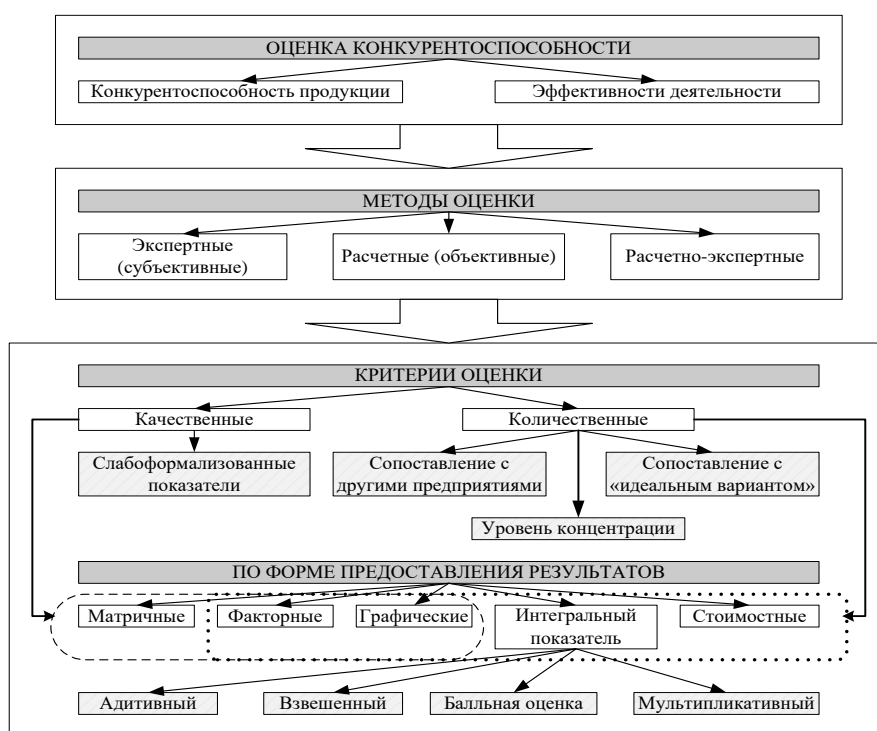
ОЦЕНКА КОНКУРЕНТОСПОСОБНОСТИ

Конкурентоспособность продукции

Эффективности деятельности

МЕТОДЫ ОЦЕНКИ

Экспертные (субъективные)

Расчетные (объективные)

Расчетно-экспертные

КРИТЕРИИ ОЦЕНКИ

Качественные

Количественные

Слабоформализованные показатели

Сопоставление с другими предприятиями

Сопоставление с «идеальным вариантом»

Уровень концентрации

ПО ФОРМЕ ПРЕДОСТАВЛЕНИЯ РЕЗУЛЬТАТОВ

Матричные

Факторные

Графические

Интегральный показатель

Стоимостные

Адитивный

Взвешенный

Балльная оценка

Мультипликативный